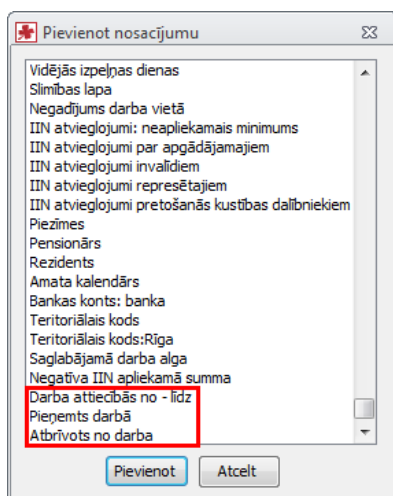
Pievienot nosacījumu

Vidējās izpeļņas dienas
Slimības lapa
Negadījums darba vietā
IIN atvieglojumi: neapliekamais minimums
IIN atvieglojumi par apgādājamajiem
IIN atvieglojumi invalīdiem
IIN atvieglojumi represētajiem
IIN atvieglojumi pretošanās kustības dalībniekiem
Piezīmes
Pensionārs
Rezidents
Amata kalendārs
Bankas konts: banka
Teritoriālais kods
Teritoriālais kods:Rīga
Saglabājamā darba alga
Negatīva IIN apliekamā summa
Darba attiecības no - līdz
Pieņemts darbā
Atbrīvots no darba

Pievienot
Atcelt